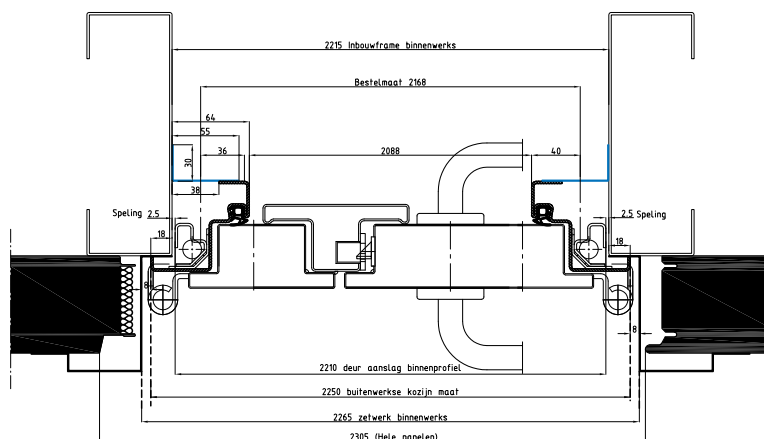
2215 Inbouwframe binnenwerks

Bestelmaat 2168

64

55

36

2088

40

30

38

Speling 2.5

2.5 Speling

18

18

8

8

2210 deur aanslag binnenprofiel

2250 buitenwerkse kozijn maat

2265 zetwerk binnenwerks

2305 (Hele panelen)